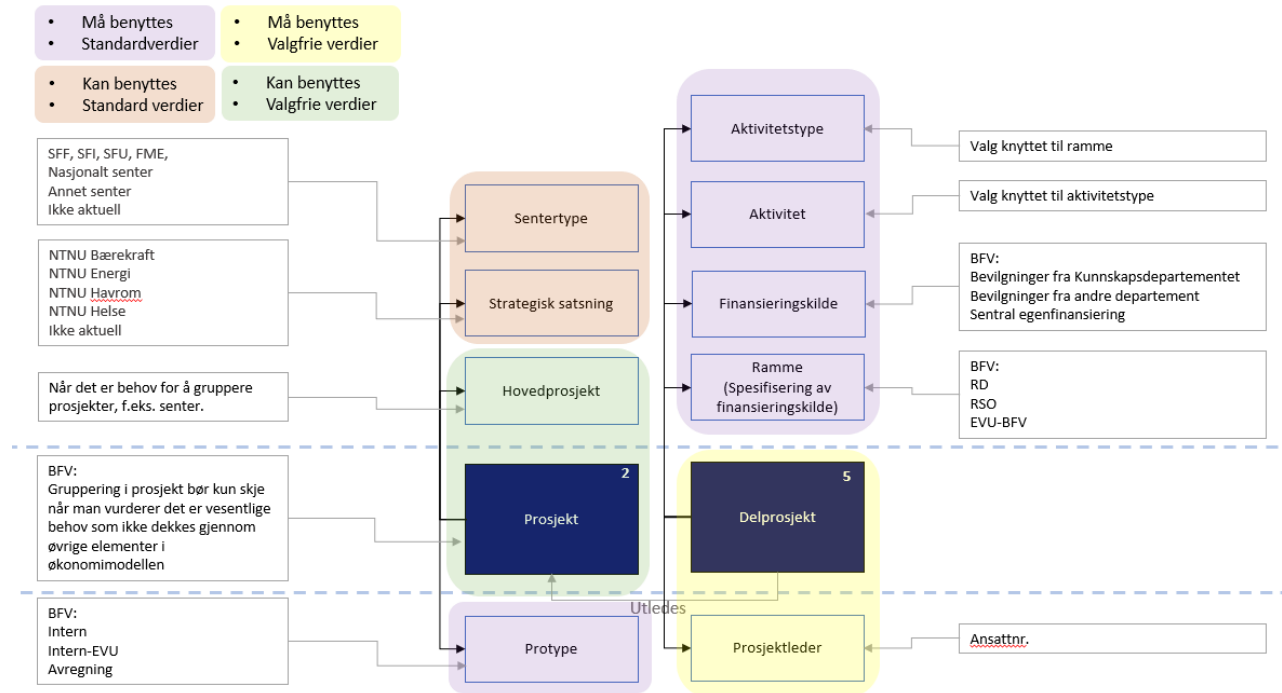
• Må benyttes
• Standardverdier

• Må benyttes
• Valgfrie verdier

• Kan benyttes
• Standard verdier

• Kan benyttes
• Valgfrie verdier

SFF, SFI, SFU, FME,
Nasjonalt senter
Annet senter
Ikke aktuell

NTNU Bærekraft
NTNU Energi
NTNU Havrom
NTNU Helse
Ikke aktuell

Når det er behov for å gruppere prosjekter, f.eks. senter.

BFV:
Gruppering i prosjekt bør kun skje når man vurderer det er vesentlige behov som ikke dekkes gjennom øvrige elementer i økonomimodellen

BFV:
Intern
Intern-EVU
Avregning

Sentertype

Strategisk satsning

Hovedprosjekt

2

Prosjekt

Utledes

Protype

Aktivitetstype

Aktivitet

Finansieringskilde

Ramme
(Spesifisering av finansieringskilde)

5

Delprosjekt

Prosjektleder

Valg knyttet til ramme

Valg knyttet til aktivitetstype

BFV:
Bevilgninger fra Kunnskapsdepartementet
Bevilgninger fra andre departement
Sentral egenfinansiering

BFV:
RD
RSO
EVU-BFV

Ansattnr.